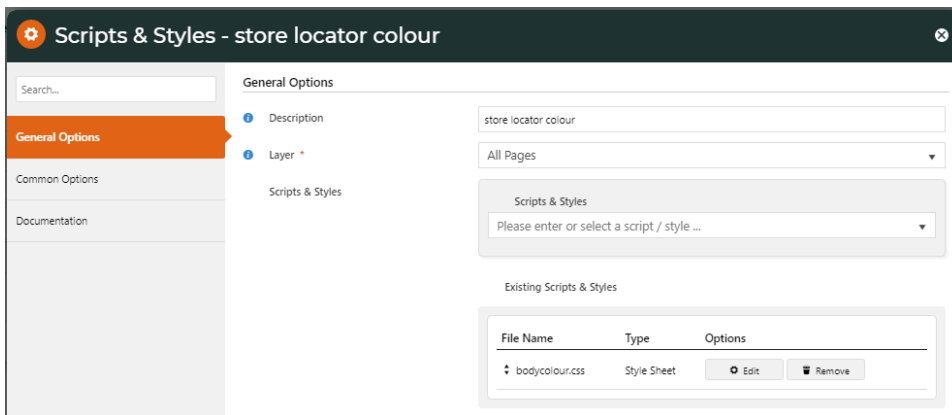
Scripts & Styles - store locator colour

Search...

General Options

Common Options

Documentation

General Options

Description

store locator colour

Layer *

All Pages

Scripts & Styles

Scripts & Styles

Please enter or select a script / style ...

Existing Scripts & Styles

| File Name | Type | Options |
|---|---|---|
| bodycolour.css | Style Sheet | Edit Remove |